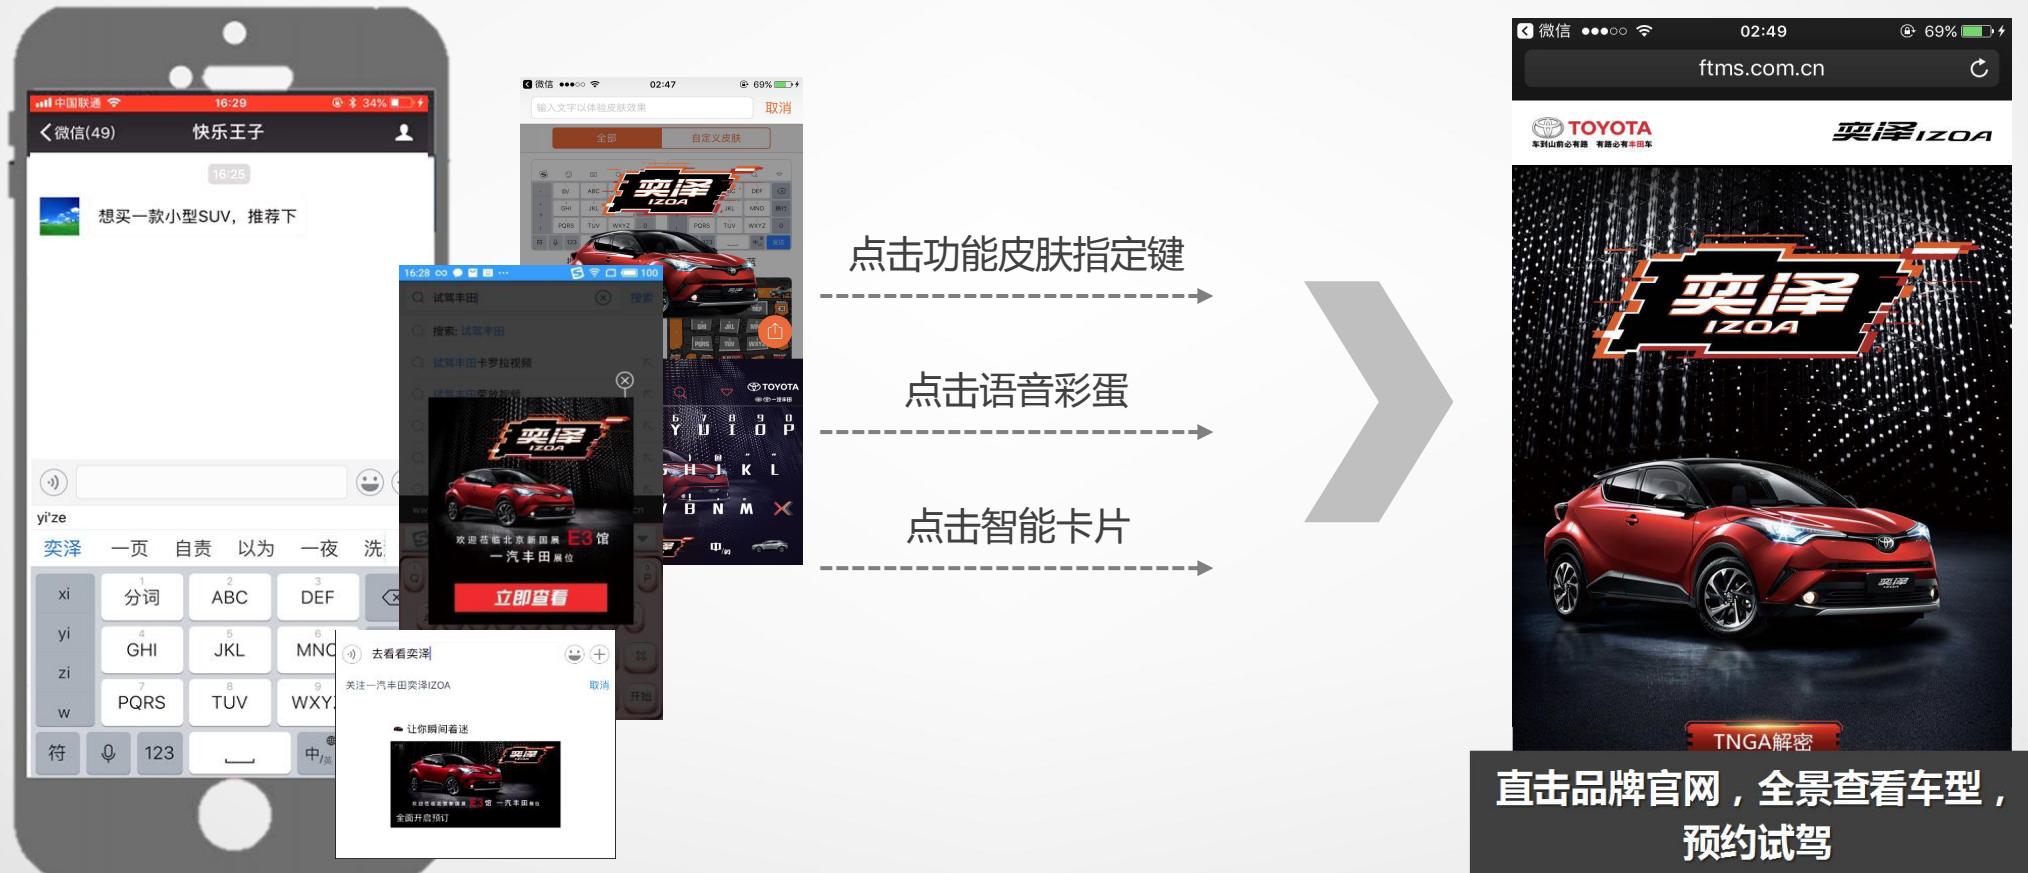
中国联通 16:29 34%
< 微信(49) 快乐王子
16:25
想买一款小型SUV，推荐下
yi'ze
奕泽 一页 自责 以为 一夜 洗
xi 分词 ABC DEF
yi GHI JKL MNO
zi PQRS TUV WXYZ
w
符 123 中/英

微信 02:47 69%
输入文字以体验皮肤效果 取消
全部 自定义皮肤
奕泽 IZOA

16:28 100
试驾丰田 搜索
搜索: 试驾丰田
试驾丰田卡罗拉视频
奕泽 IZOA
欢迎莅临北京新国展 E3馆 一汽丰田展位
立即查看

TOYOTA
Y U I O P
H J K L
B N M

去看看奕泽
关注一汽丰田奕泽IZOA 取消
让你瞬间着迷
全面开启预订

点击功能皮肤指定键
点击语音彩蛋
点击智能卡片

微信 02:49 69%
ftms.com.cn
TOYOTA
奕泽 IZOA
奕泽 IZOA
TNGA解密
直击品牌官网，全景查看车型，预约试驾